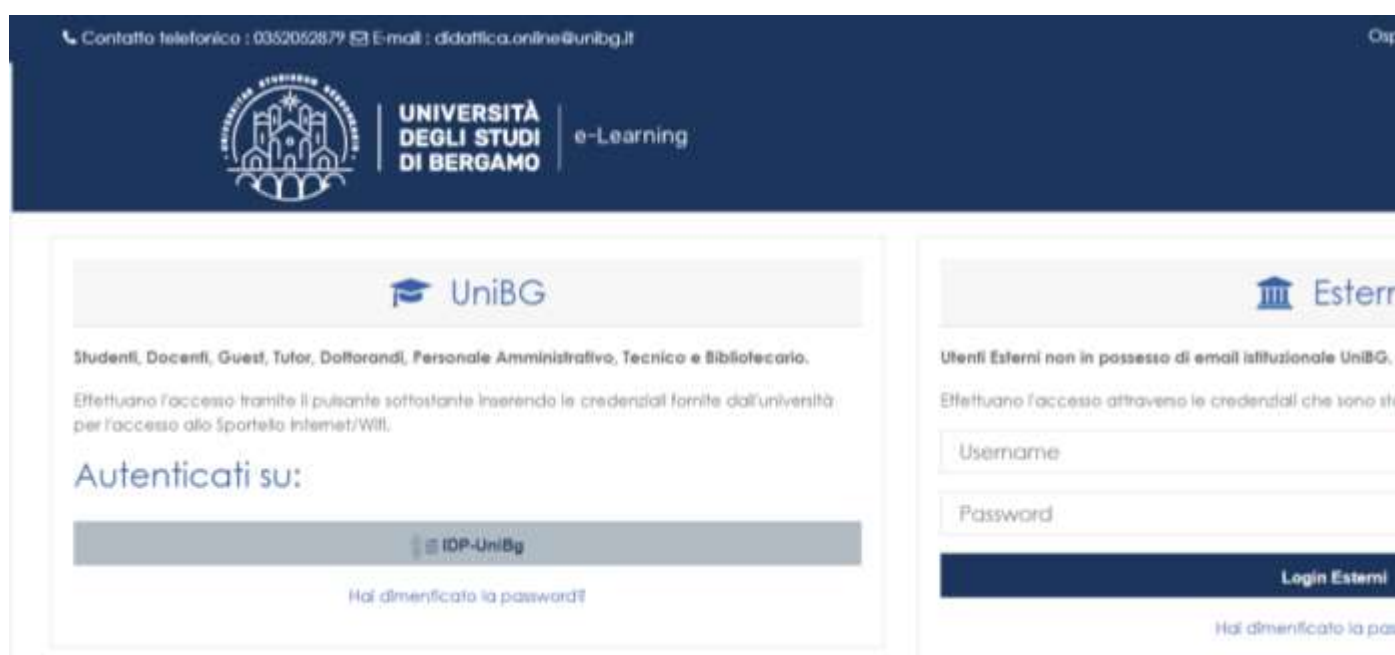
Contatto telefonico : 0352052879 E-mail : didattica.online@unibg.it

Osp

UNIVERSITÀ DEGLI STUDI DI BERGAMO

e-Learning

UniBG

Studenti, Docenti, Guest, Tutor, Dottorandi, Personale Amministrativo, Tecnico e Bibliotecario.

Effettuano l'accesso tramite il pulsante sottostante inserendo le credenziali fornite dall'università per l'accesso allo Sportello Internet/Wifi.

Autenticati su:

IDP-UniBg

Hai dimenticato la password?

Estern

Utenti Esterni non in possesso di email istituzionale UniBG,

Effettuano l'accesso attraverso le credendali che sono st

Username

Password

Login Esterni

Hai dimenticato la pas